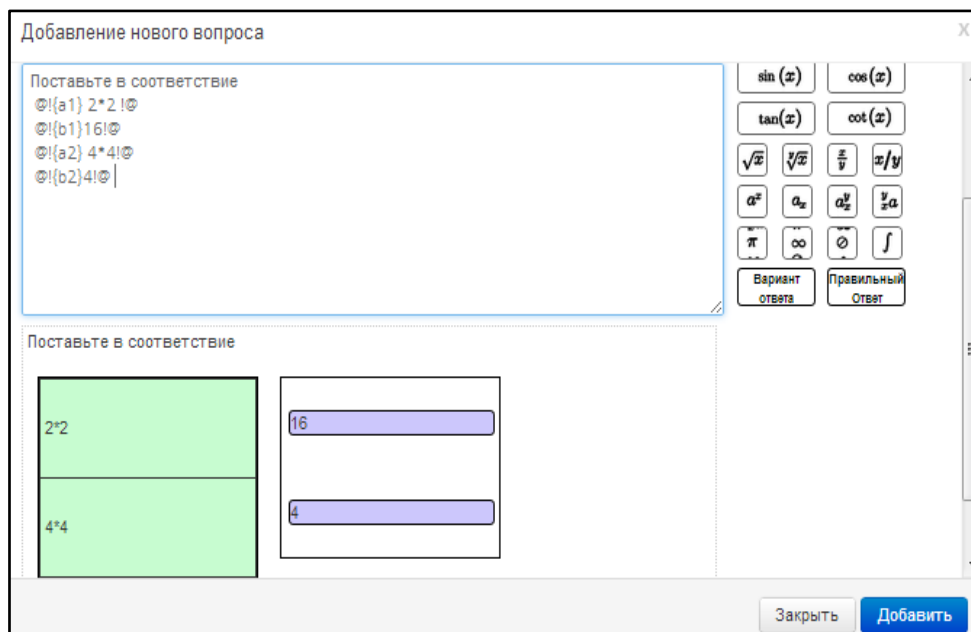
Добавление нового вопроса

X

Поставьте в соответствие
@!{a1} 2*2 !@
@!{b1}16!@
@!{a2} 4*4!@
@!{b2}4!@

$\sin(x)$ $\cos(x)$
$\tan(x)$ $\cot(x)$
$\sqrt{x}$ $\sqrt[y]{x}$ $\frac{x}{y}$ $x/y$
$a^x$ $a_x$ $a_x^y$ ${}_x^y a$
$\pi$ $\infty$ $\oslash$ $\int$

Вариант ответа
Правильный Ответ

Поставьте в соответствие

2*2
4*4

16
4

Закрыть
Добавить